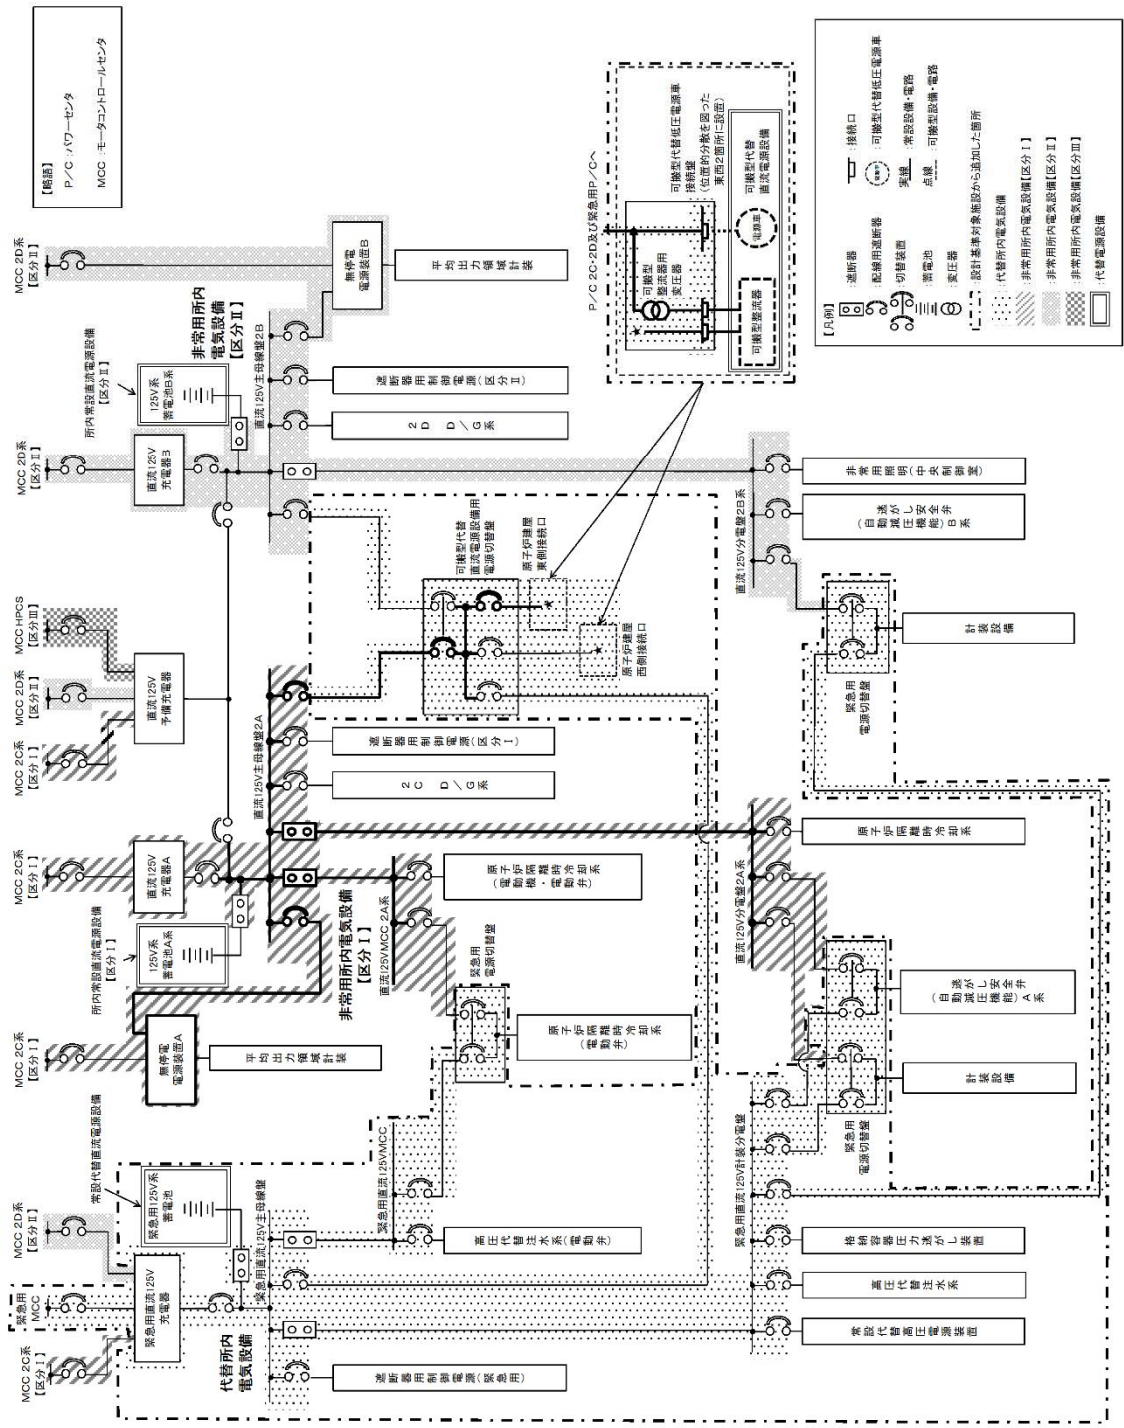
【略語】
P／C：パワーセンタ
MCC：モータコントロールセンタ

【凡例】
：遮断器
：配線用遮断器
：切替装置
：蓄電池
：変圧器
：設計基準対象施設から追加した箇所
：代替所内電気設備
：非常用所内電気設備【区分Ⅰ】
：非常用所内電気設備【区分Ⅱ】
：非常用所内電気設備【区分Ⅲ】
：代替電源設備
：接続口
：可搬型代替低圧電源車
実線：常設設備・電路
点線：可搬型設備・電路

P／C 2C･2D及び緊急用P／Cへ

可搬型代替低圧電源車接続盤（位置的分散を図った東西2箇所に設置）
可搬型代替直流電源設備
電源車
可搬型整流器用変圧器
可搬型整流器

MCC 2D系【区分Ⅱ】
無停電電源装置B
平均出力領域計装
非常用所内電気設備【区分Ⅱ】
所内常設直流電源設備【区分Ⅱ】
125V系蓄電池B系
直流125V主母線盤2B
遮断器用制御電源（区分Ⅱ）
2D D／G系
MCC 2D系【区分Ⅱ】
直流125V充電器3
非常用照明（中央制御室）
自動減圧機能付き逃がし安全弁B系
直流125V分電盤2B系
計装設備
緊急用電源切替盤

可搬型代替直流電源設備用電源切替盤
原子炉建屋東側接続口
原子炉建屋西側接続口

MCC HPCS【区分Ⅲ】
MCC 2D系【区分Ⅱ】
MCC 2C系【区分Ⅰ】
直流125V予備充電器
直流125V主母線盤2A
遮断器用制御電源（区分Ⅰ）
2C D／G系
原子炉隔離時冷却系
MCC 2C系【区分Ⅰ】
直流125V充電器A
原子炉隔離時冷却系（電動機・電動弁）
直流125V分電盤2A系
所内常設直流電源設備【区分Ⅰ】
125V系蓄電池A系
非常用所内電気設備【区分Ⅰ】
直流125V MCC 2A系
緊急用電源切替盤
自動減圧機能付き逃がし安全弁A系
MCC 2C系【区分Ⅰ】
無停電電源装置A
平均出力領域計装
原子炉隔離時冷却系（電動弁）
計装設備
緊急用電源切替盤

常設代替直流電源設備
MCC 2D系【区分Ⅱ】
緊急用125V系蓄電池
緊急用直流125V MCC
緊急用直流125V主母線盤
高圧代替注水系（電動弁）
緊急用直流125V計装分電盤
格納容器圧力逃がし装置
高圧代替注水系
常設代替高圧電源装置
緊急用MCC
MCC 2C系【区分Ⅰ】
緊急用直流125V充電器
代替所内電気設備
遮断器用制御電源（緊急用）